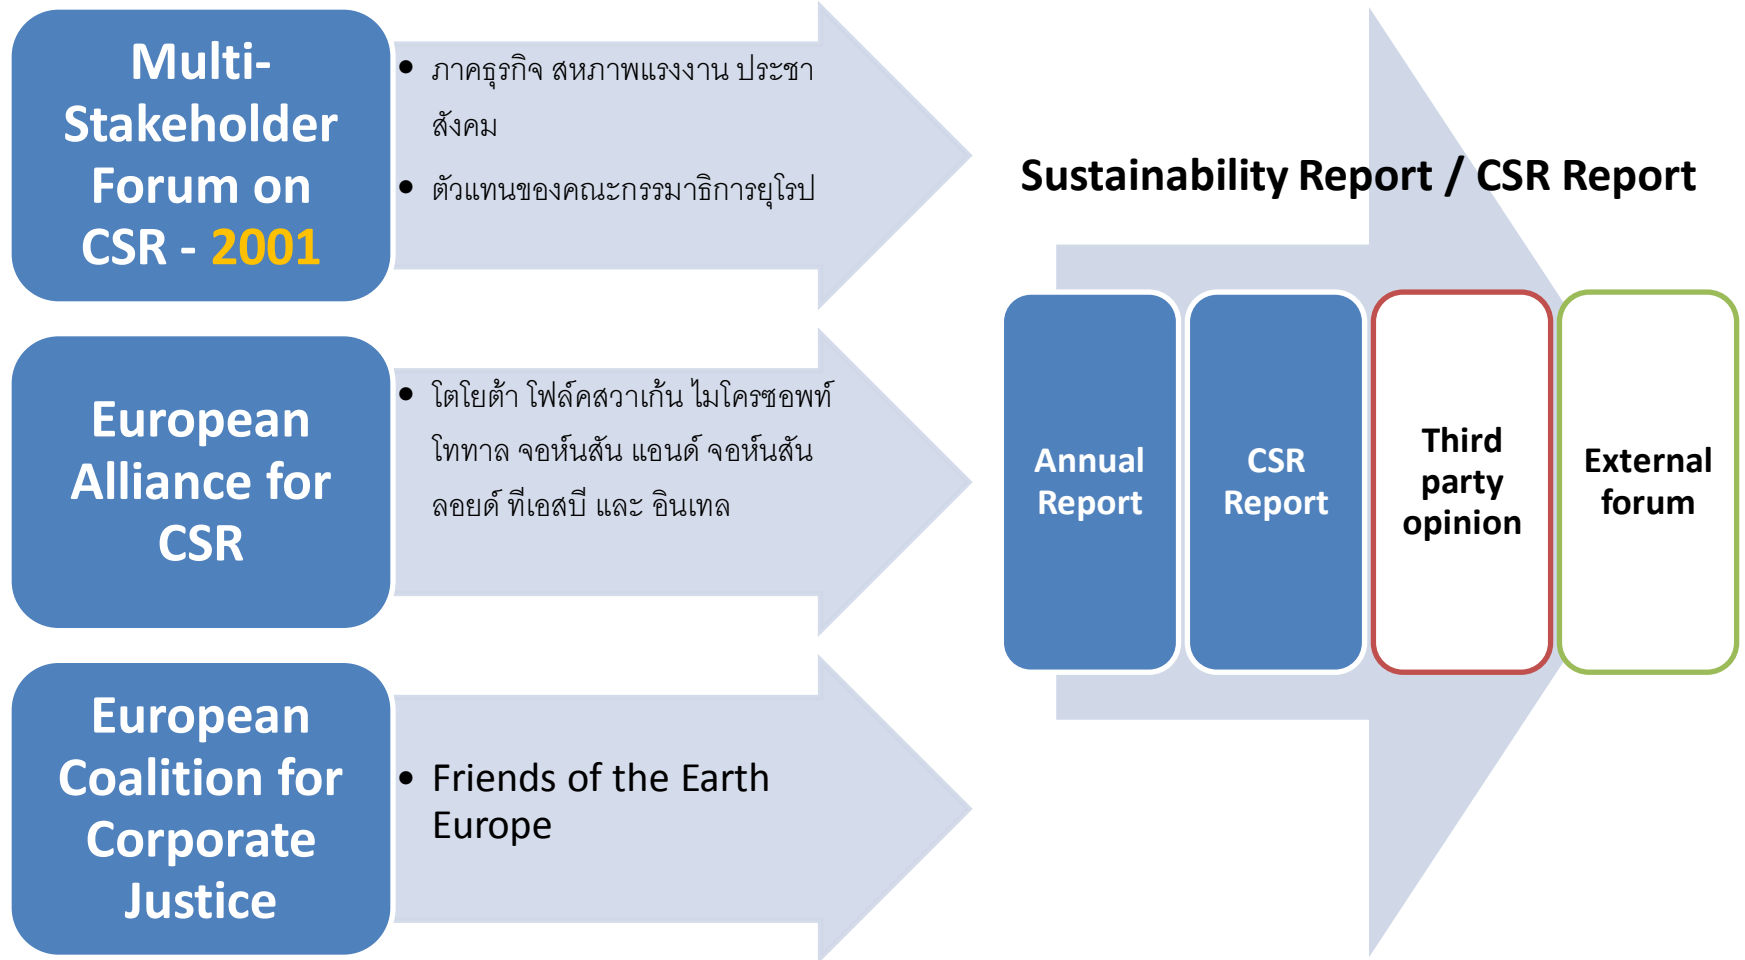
Multi-Stakeholder Forum on CSR - 2001

- ภาคธุรกิจ สหภาพแรงงาน ประชาสังคม
- ตัวแทนของคณะกรรมาธิการยุโรป

European Alliance for CSR

- โตโยต้า โฟล์คสวาเก้น ไมโครซอฟท์ โททาล จอห์นสัน แอนด์ จอห์นสัน ลอยด์ ทีเอสบี และ อินเทล

European Coalition for Corporate Justice

- Friends of the Earth Europe

Sustainability Report / CSR Report

Annual Report

CSR Report

Third party opinion

External forum